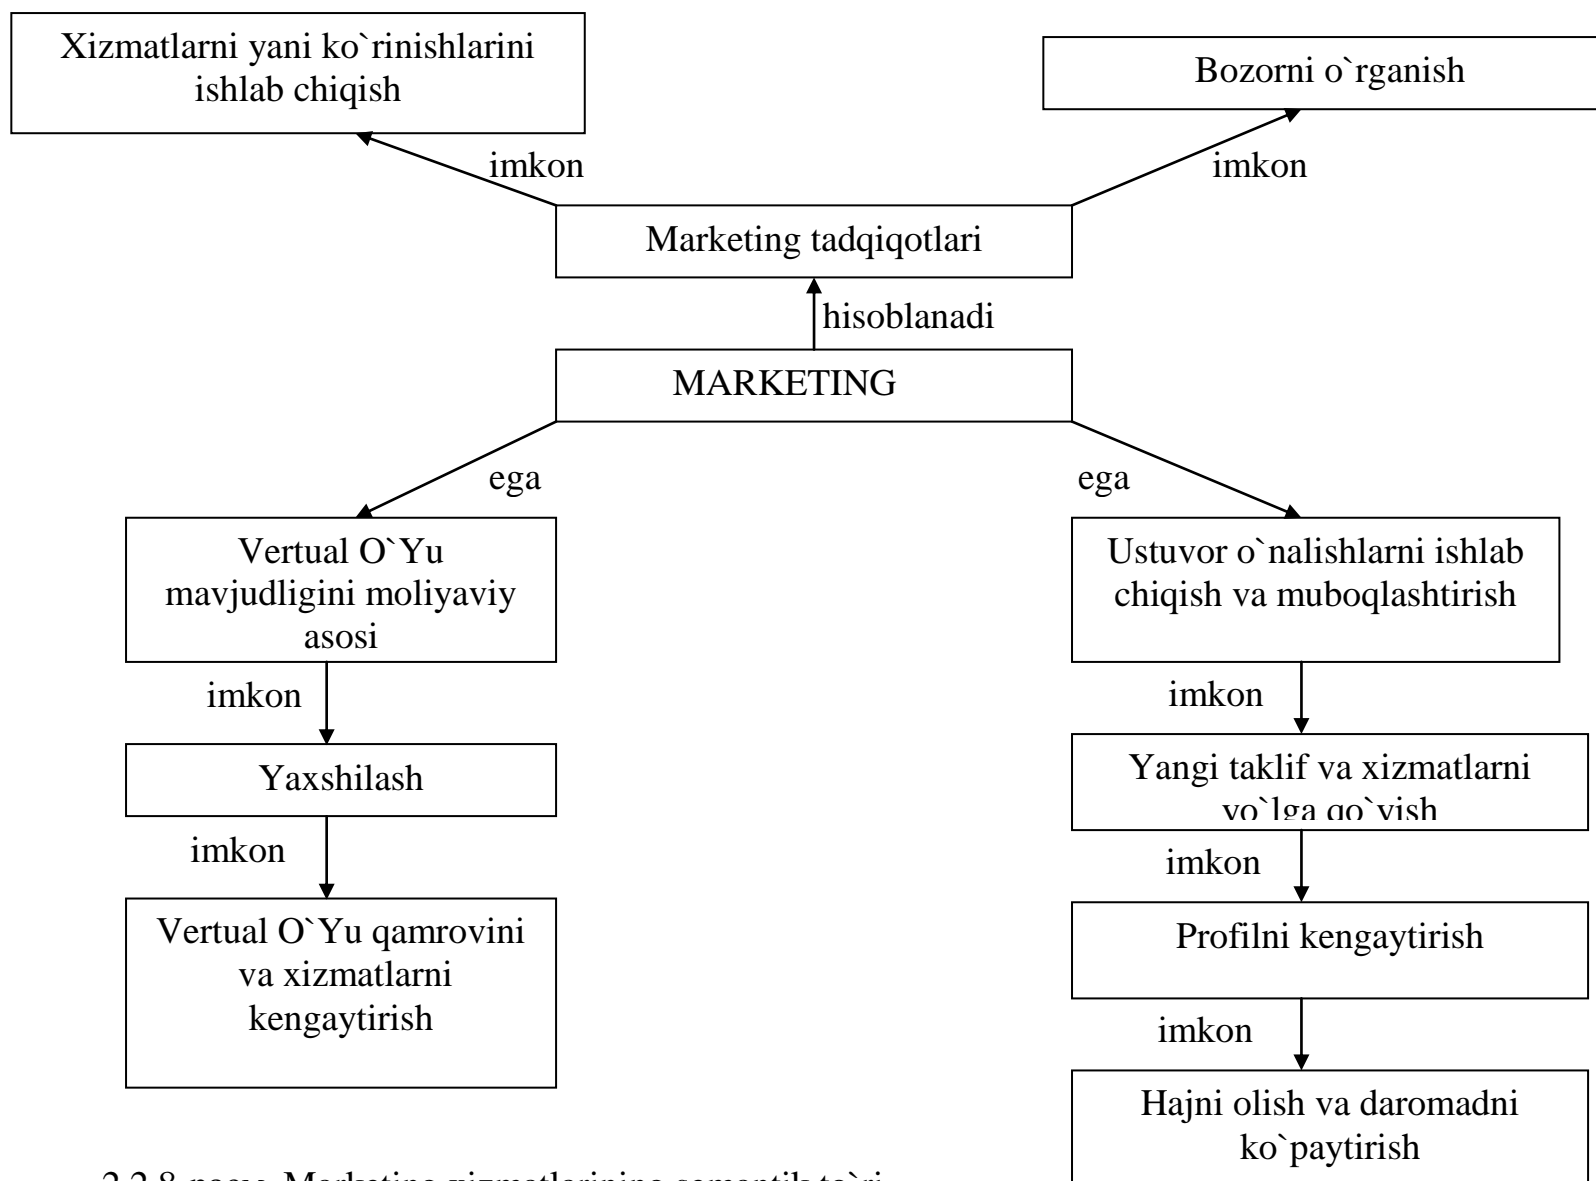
Xizmatlarni yani ko`rinishlarini ishlab chiqish

Bozorni o`rganish

imkon

imkon

Marketing tadqiqotlari

hisoblanadi

MARKETING

ega

ega

Vertual O`Yu mavjudligini moliyaviy asosi

Ustuvor o`nalishlarni ishlab chiqish va muboqlashtirish

imkon

imkon

Yaxshilash

Yangi taklif va xizmatlarni yo`lga qo`yish

imkon

imkon

Vertual O`Yu qamrovini va xizmatlarni kengaytirish

Profilni kengaytirish

imkon

Hajni olish va daromadni ko`paytirish

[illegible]